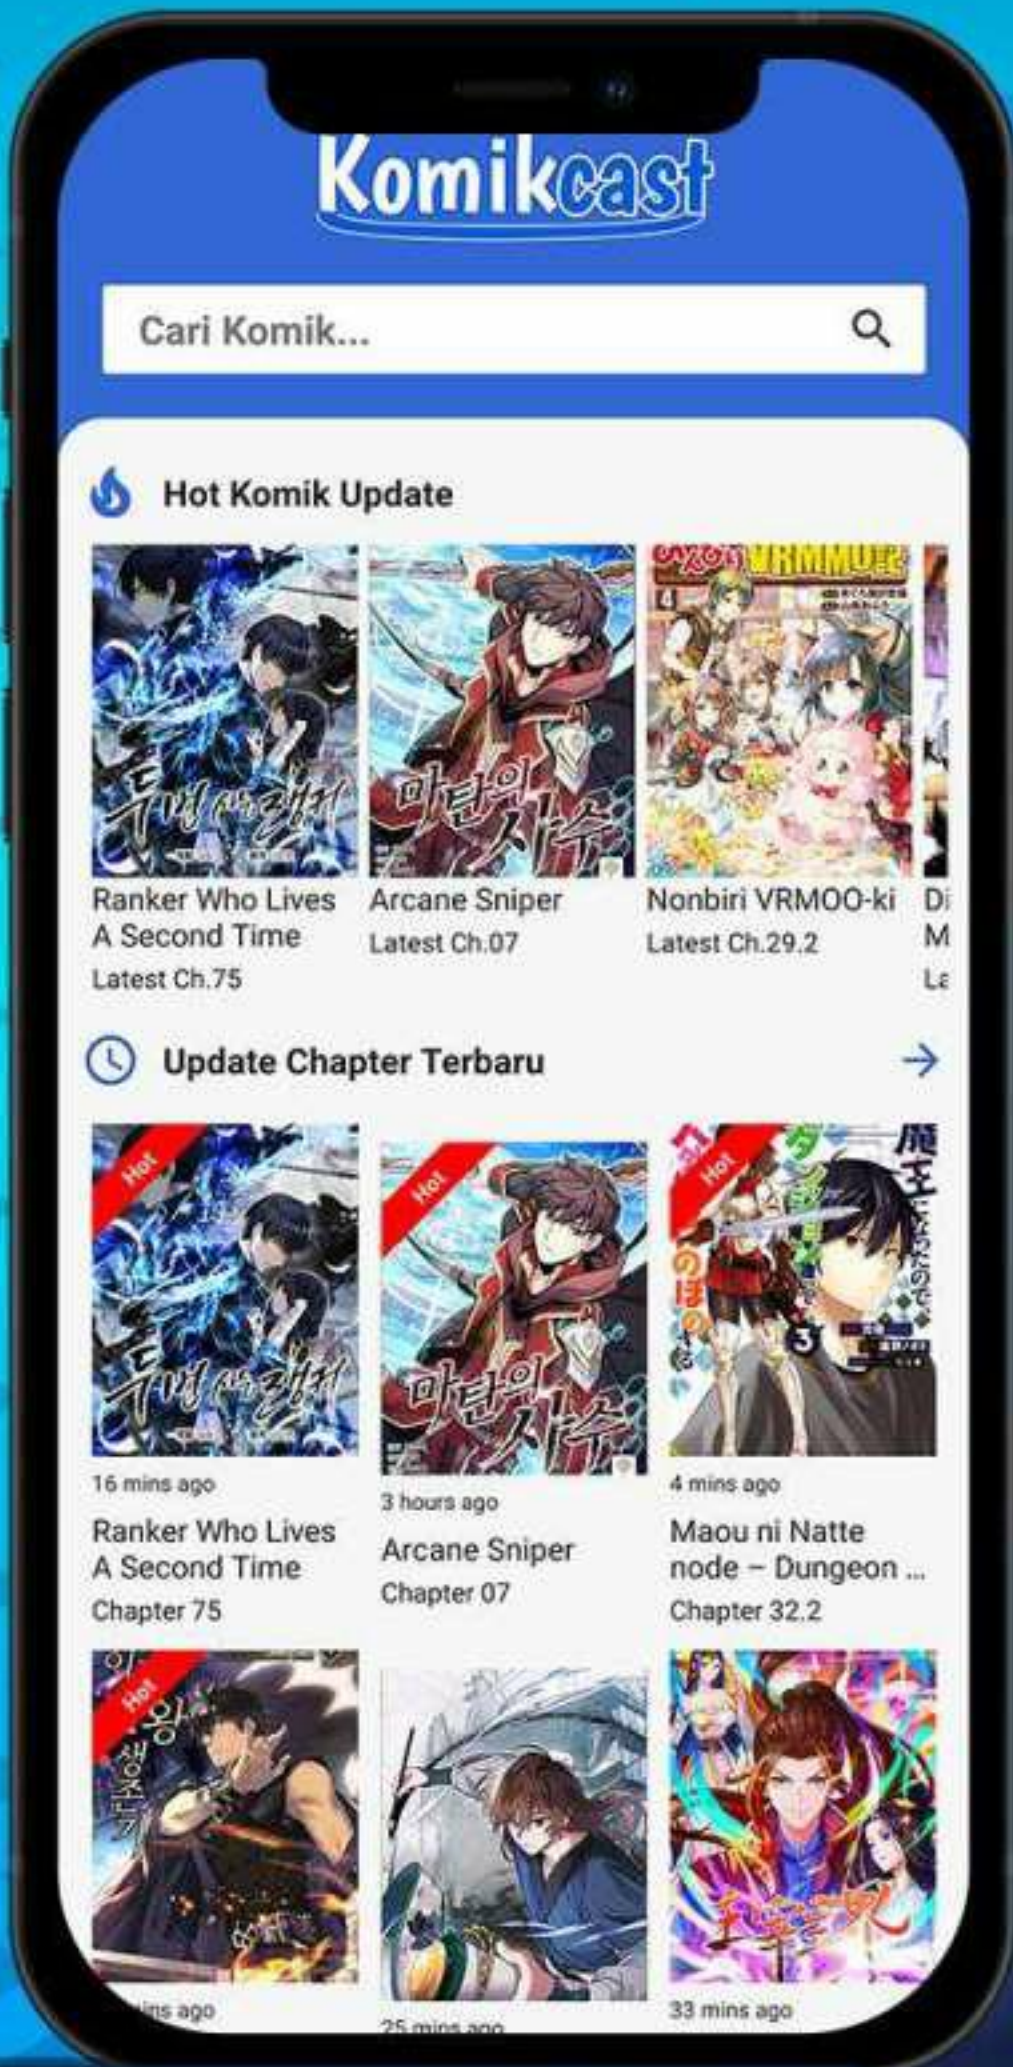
Komikcast

Cari Komik...

Hot Komik Update

두번 사는 랭커

Ranker Who Lives A Second Time
Latest Ch.75

마탄의 사수

Arcane Sniper
Latest Ch.07

VRMMO記

Nonbiri VRMOO-ki
Latest Ch.29.2

Di
M
La

Update Chapter Terbaru

Hot

두번 사는 랭커

16 mins ago
Ranker Who Lives A Second Time
Chapter 75

Hot

마탄의 사수

3 hours ago
Arcane Sniper
Chapter 07

Hot

4 mins ago
Maou ni Natte node – Dungeon ...
Chapter 32.2

Hot

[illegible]ins ago

25 mins ago

33 mins ago